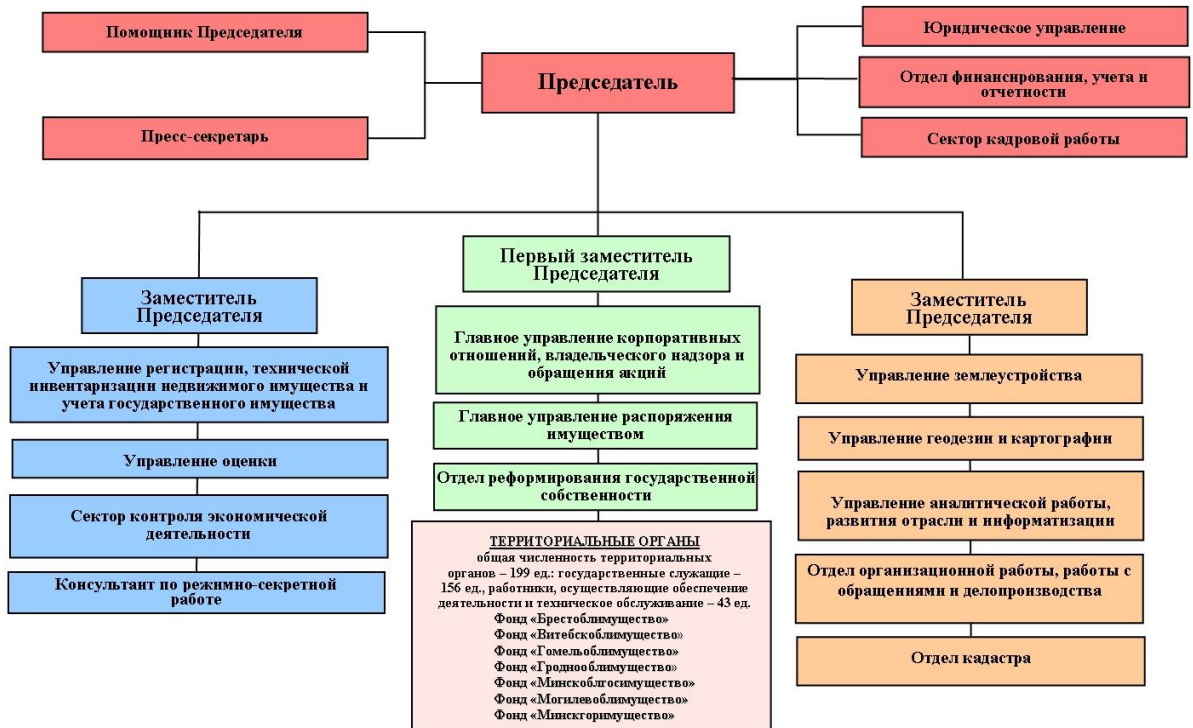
Помощник Председателя

Пресс-секретарь

Председатель

Юридическое управление

Отдел финансирования, учета и отчетности

Сектор кадровой работы

Заместитель Председателя

Управление регистрации, технической инвентаризации недвижимого имущества и учета государственного имущества

Управление оценки

Сектор контроля экономической деятельности

Консультант по режимно-секретной работе

Первый заместитель Председателя

Главное управление корпоративных отношений, владельческого надзора и обращения акций

Главное управление распоряжения имуществом

Отдел реформирования государственной собственности

ТЕРРИТОРИАЛЬНЫЕ ОРГАНЫ
общая численность территориальных органов – 199 ед.: государственные служащие – 156 ед., работники, осуществляющие обеспечение деятельности и техническое обслуживание – 43 ед.
Фонд «Брестоблимущество»
Фонд «Витебскоблимущество»
Фонд «Гомельоблимущество»
Фонд «Гродноблимущество»
Фонд «Минскоблгосимущество»
Фонд «Могилевоблимущество»
Фонд «Минскгоримущество»

Заместитель Председателя

Управление землеустройства

Управление геодезии и картографии

Управление аналитической работы, развития отрасли и информатизации

Отдел организационной работы, работы с обращениями и делопроизводства

Отдел кадастра